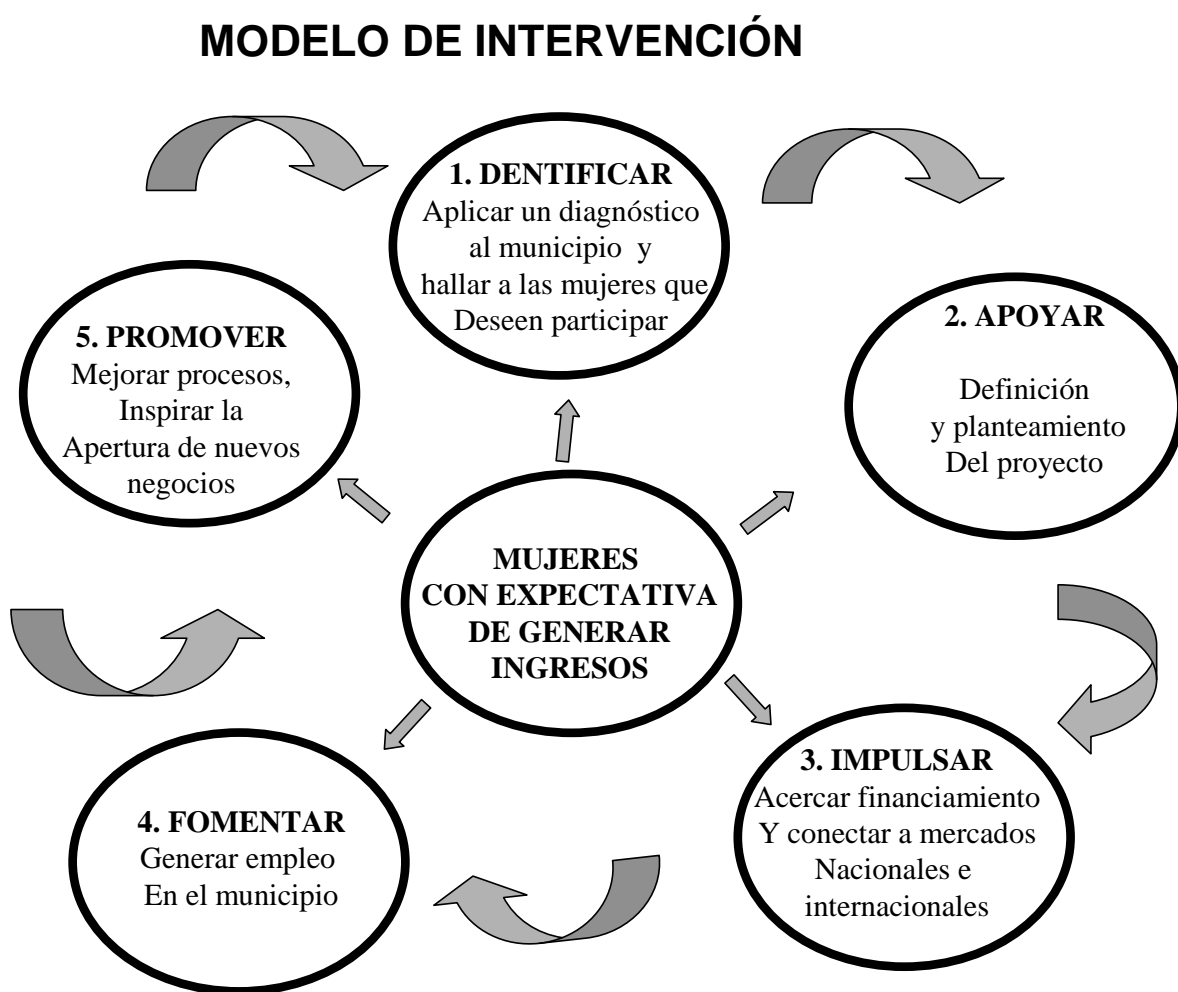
MODELO DE INTERVENCIÓN

1. DENTIFICAR
Aplicar un diagnóstico al municipio y hallar a las mujeres que Deseen participar

2. APOYAR
Definición y planteamiento Del proyecto

3. IMPULSAR
Acercar financiamiento Y conectar a mercados Nacionales e internacionales

4. FOMENTAR
Generar empleo En el municipio

5. PROMOVER
Mejorar procesos, Inspirar la Apertura de nuevos negocios

MUJERES CON EXPECTATIVA DE GENERAR INGRESOS